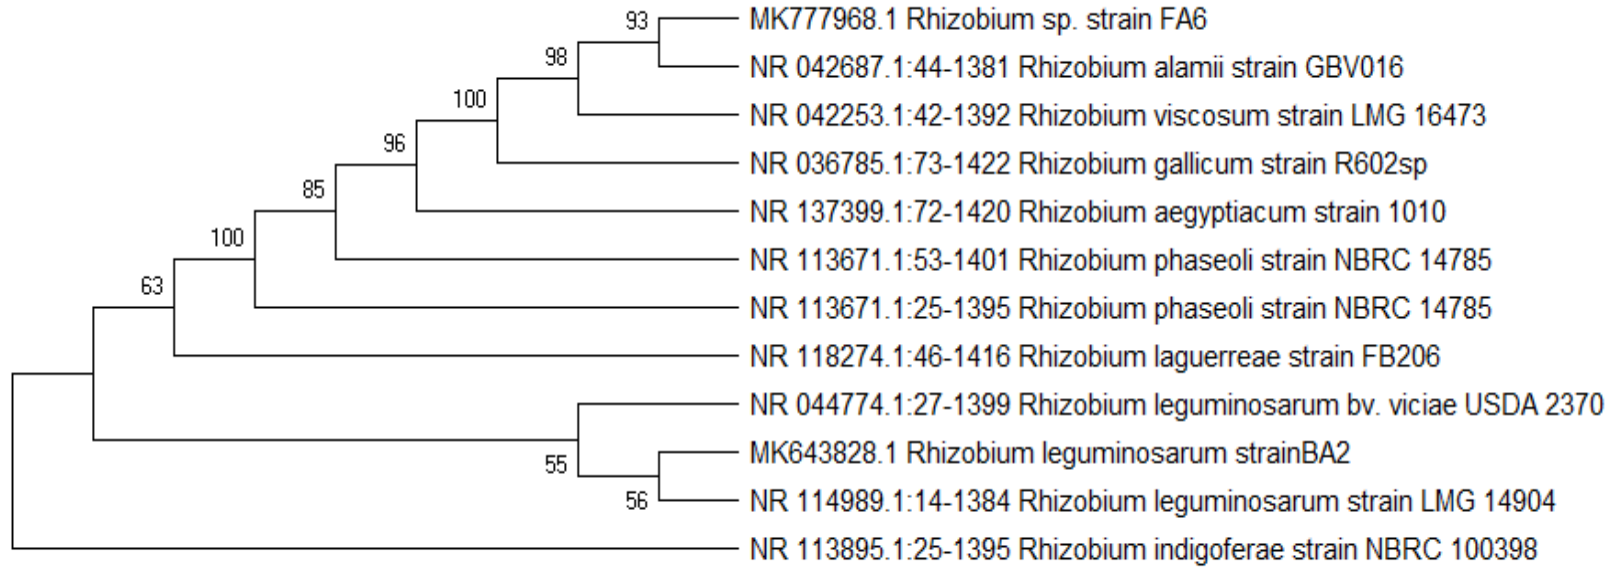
93
MK777968.1 Rhizobium sp. strain FA6
98
NR 042687.1:44-1381 Rhizobium alamii strain GBV016
100
NR 042253.1:42-1392 Rhizobium viscosum strain LMG 16473
96
NR 036785.1:73-1422 Rhizobium gallicum strain R602sp
85
NR 137399.1:72-1420 Rhizobium aegyptiacum strain 1010
100
NR 113671.1:53-1401 Rhizobium phaseoli strain NBRC 14785
63
NR 113671.1:25-1395 Rhizobium phaseoli strain NBRC 14785
NR 118274.1:46-1416 Rhizobium laguerreae strain FB206
NR 044774.1:27-1399 Rhizobium leguminosarum bv. viciae USDA 2370
55
MK643828.1 Rhizobium leguminosarum strainBA2
56
NR 114989.1:14-1384 Rhizobium leguminosarum strain LMG 14904
NR 113895.1:25-1395 Rhizobium indigoferae strain NBRC 100398